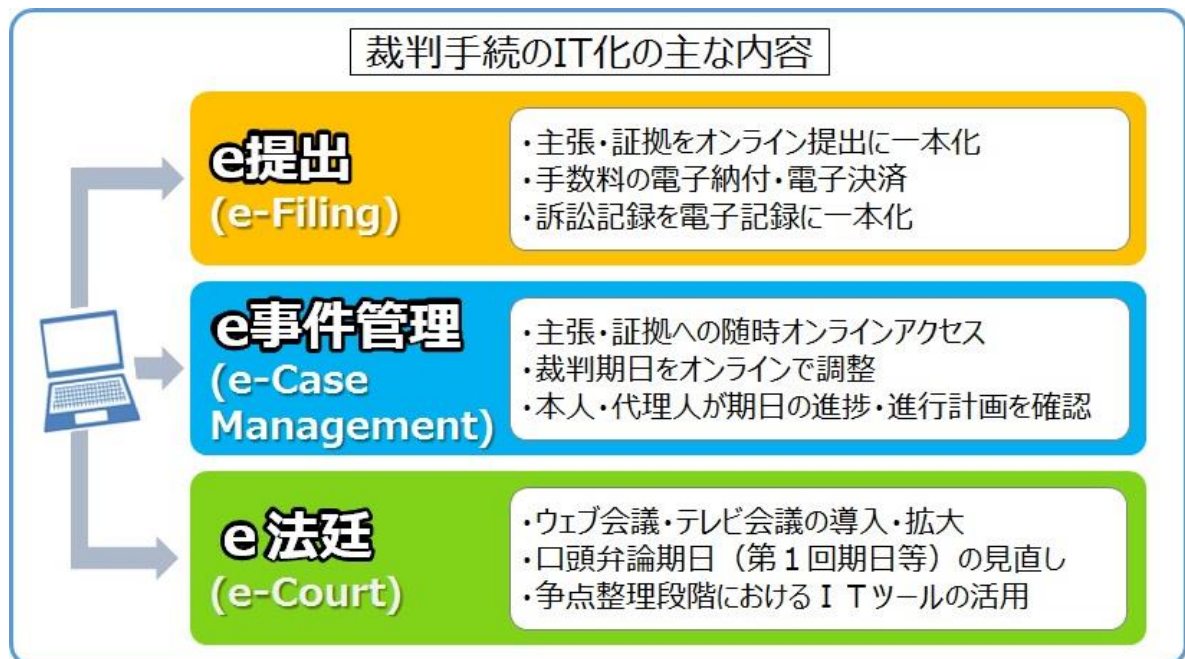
裁判手続のIT化の主な内容

e提出
(e-Filing)

・主張・証拠をオンライン提出に一本化
・手数料の電子納付・電子決済
・訴訟記録を電子記録に一本化

e事件管理
(e-Case Management)

・主張・証拠への随時オンラインアクセス
・裁判期日をオンラインで調整
・本人・代理人が期日の進捗・進行計画を確認

e法廷
(e-Court)

・ウェブ会議・テレビ会議の導入・拡大
・口頭弁論期日（第１回期日等）の見直し
・争点整理段階におけるＩＴツールの活用